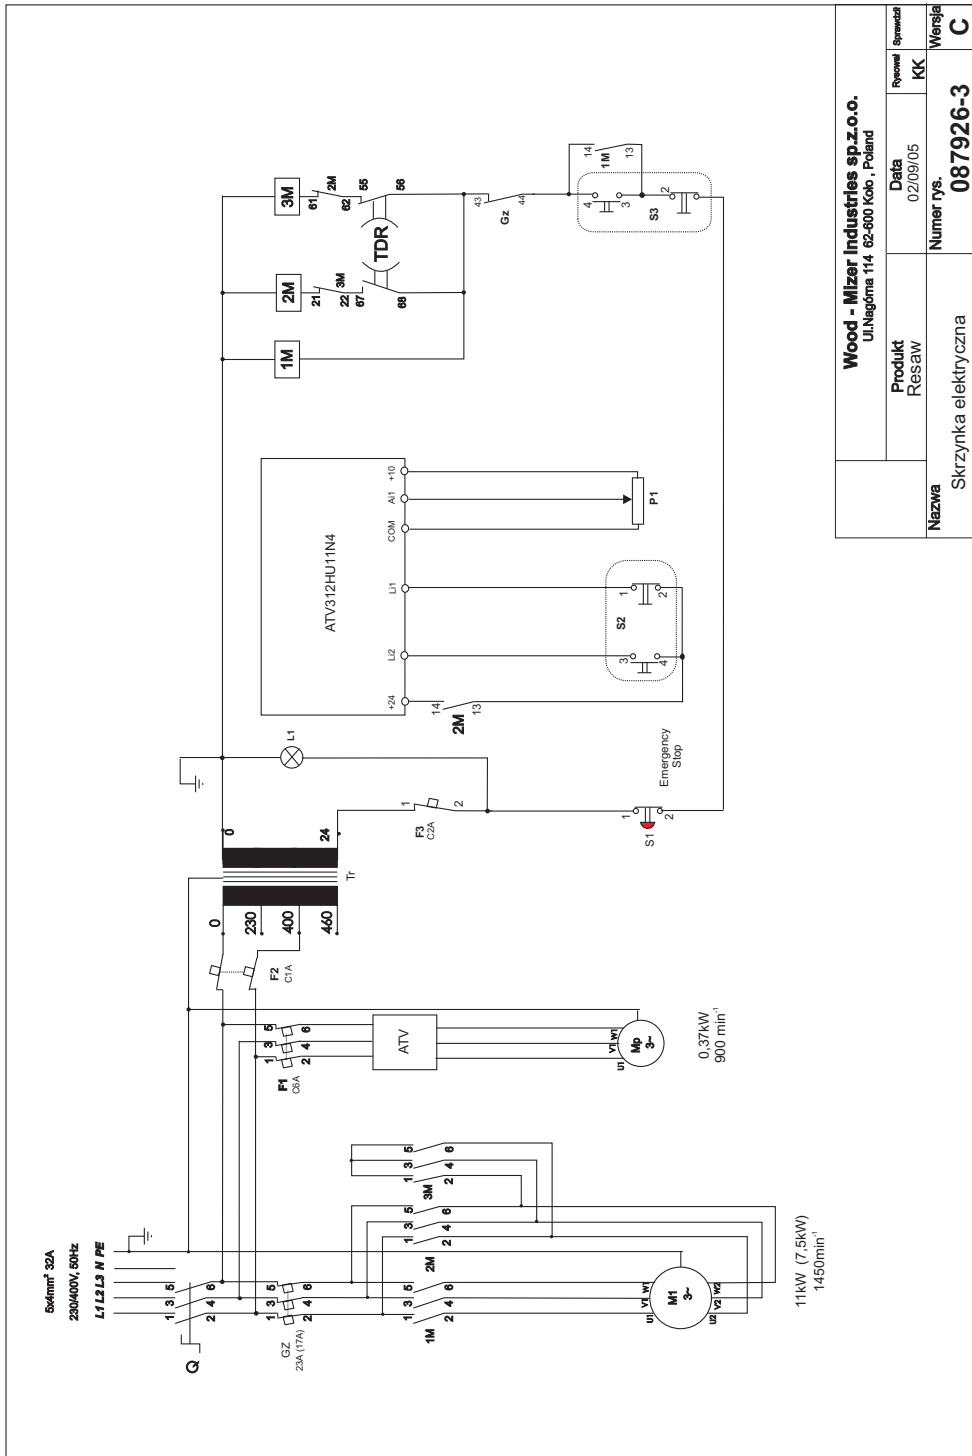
Wood - Mizer Industries sp.z.o.o.
Ul.Nagórna 114 62-600 Koło , Poland

| Nazwa | Produkt | Data | Rysował | Sprawdził | Wersja |
|---|---|---|---|---|---|
| Skrzynka elektryczna | Resaw | 02/09/05 | KK | | C |
| | | Numer rys. 087926-3 | | | |

5x4mm² 32A
230/400V, 50Hz
L1 L2 L3 N PE

Q
1 3 5
2 4 6

GZ
23A (17A)
1 3 5
2 4 6

1M
1 3 5
2 4 6

2M
1 3 5
2 4 6

3M
1 3 5
2 4 6

M1
3~
U1 V1 W1
U2 V2 W2
11kW (7,5kW)
1450min⁻¹

F1
C6A
1 3 5
2 4 6

ATV

Mp
3~
U1 V1 W1
0,37kW
900 min⁻¹

F2
C1A

0
230
400
460
Tr
0
24

F3
C2A
1 2

S1
1 2
Emergency Stop

L1

ATV312HU11N4
+24 LI2 LI1 COM AI1 +10

2M
14 13

S2
1 2
3 4

P1

1M
2M
21 22
3M
67 68
TDR
3M
61 62
2M
55 56

43 44
Gz

S3
4 3
2 1
1M
14 13